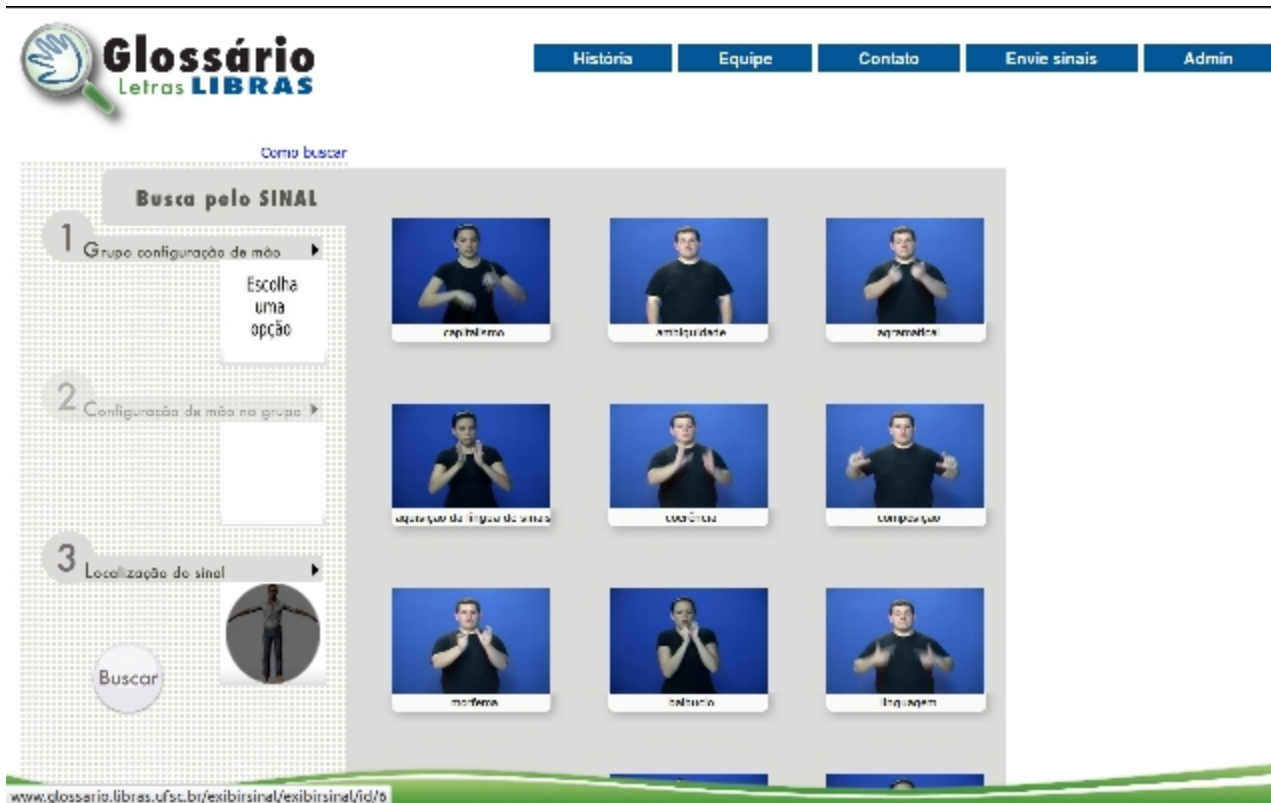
Glossário
Letras LIBRAS

História
Equipe
Contato
Envie sinais
Admin

Como buscar

Busca pelo SINAL

1 Grupo configuração de mão

Escolha uma opção

2 Configuração de mão no grupo

3 Localização do sinal

Buscar

capitalismo
ambiguidade
agramatical

aquisição da língua de sinais
coerência
composição

morfema
balbucio
linguagem

www.glossario.libras.ufsc.br/exibirsinal/exibirsinal/id/6